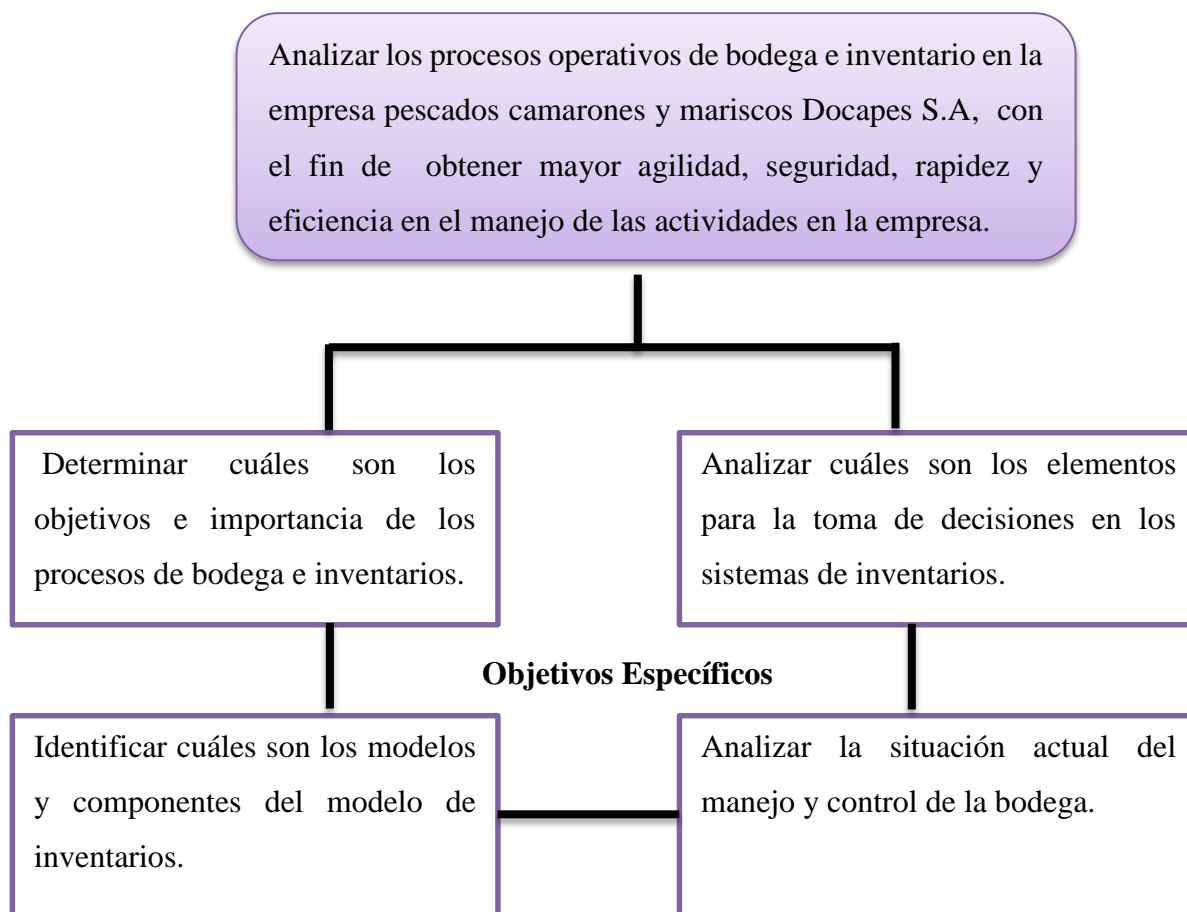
Analizar los procesos operativos de bodega e inventario en la empresa pescados camarones y mariscos Docapes S.A, con el fin de obtener mayor agilidad, seguridad, rapidez y eficiencia en el manejo de las actividades en la empresa.

Determinar cuáles son los objetivos e importancia de los procesos de bodega e inventarios.

Analizar cuáles son los elementos para la toma de decisiones en los sistemas de inventarios.

**Objetivos Específicos**

Identificar cuáles son los modelos y componentes del modelo de inventarios.

Analizar la situación actual del manejo y control de la bodega.